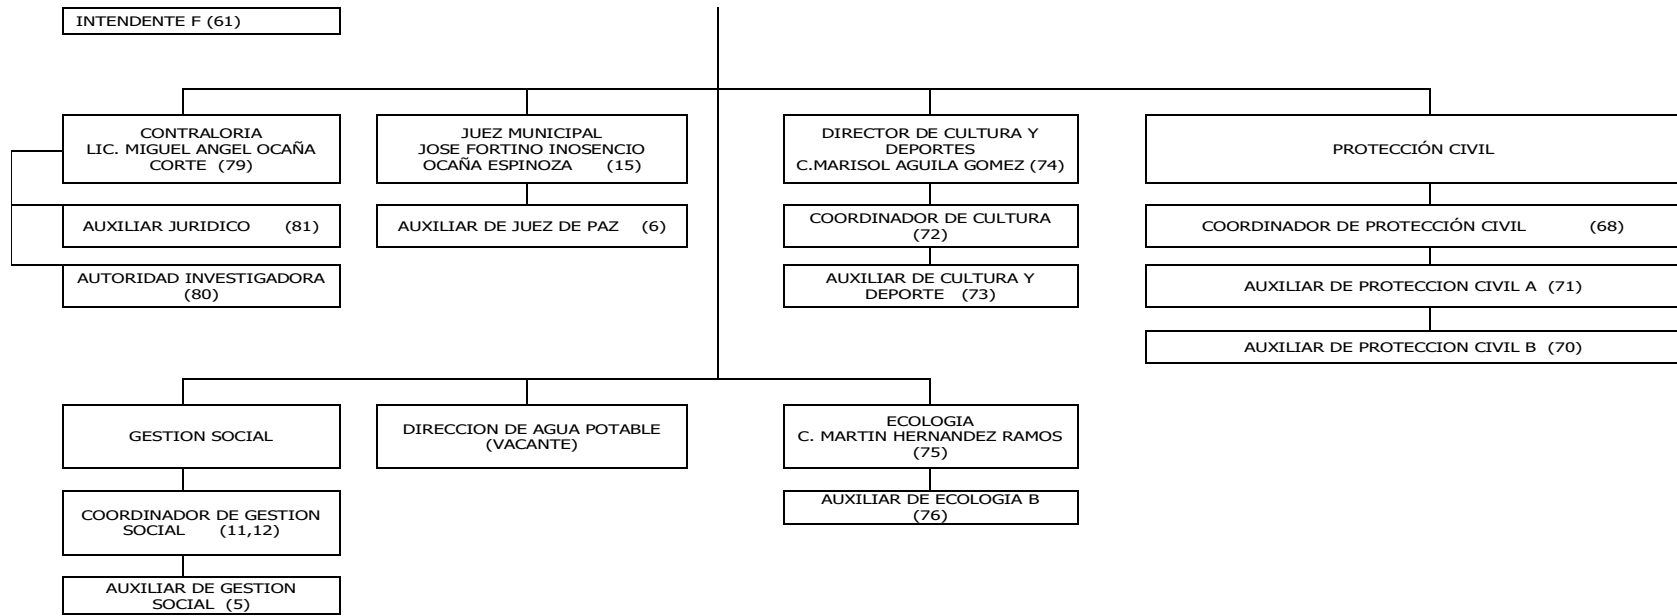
INTENDENTE F (61)

CONTRALORIA
LIC. MIGUEL ANGEL OCAÑA CORTE (79)

AUXILIAR JURIDICO (81)

AUTORIDAD INVESTIGADORA (80)

JUEZ MUNICIPAL
JOSE FORTINO INOSENCIO OCAÑA ESPINOZA (15)

AUXILIAR DE JUEZ DE PAZ (6)

DIRECTOR DE CULTURA Y DEPORTES
C.MARISOL AGUILA GOMEZ (74)

COORDINADOR DE CULTURA (72)

AUXILIAR DE CULTURA Y DEPORTE (73)

PROTECCIÓN CIVIL

COORDINADOR DE PROTECCIÓN CIVIL (68)

AUXILIAR DE PROTECCION CIVIL A (71)

AUXILIAR DE PROTECCION CIVIL B (70)

GESTION SOCIAL

COORDINADOR DE GESTION SOCIAL (11,12)

AUXILIAR DE GESTION SOCIAL (5)

DIRECCION DE AGUA POTABLE (VACANTE)

ECOLOGIA
C. MARTIN HERNANDEZ RAMOS (75)

AUXILIAR DE ECOLOGIA B (76)